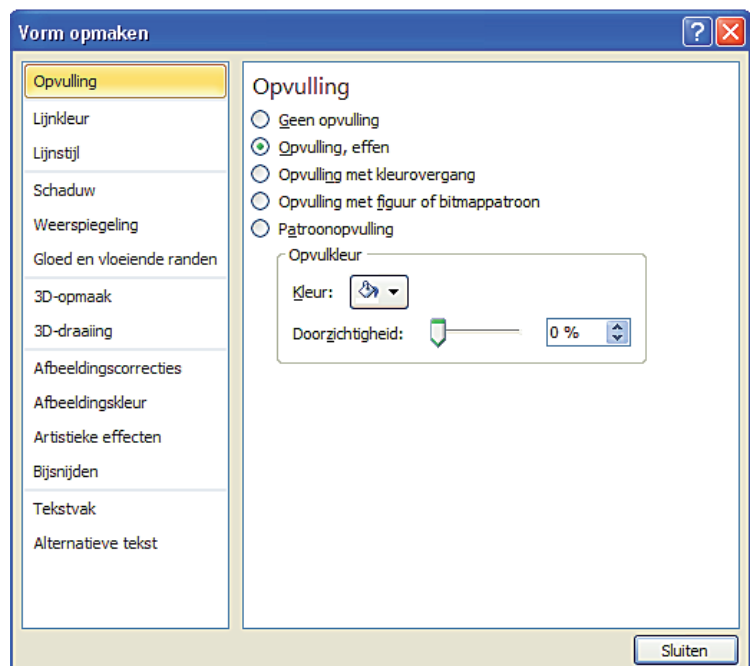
Vorm opmaken

Opvulling
Lijnkleur
Lijnstijl
Schaduw
Weerspiegeling
Gloed en vloeiende randen
3D-opmaak
3D-draaiing
Afbeeldingscorrecties
Afbeeldingskleur
Artistieke effecten
Bijsnijden
Tekstvak
Alternatieve tekst

Opvulling

Geen opvulling
Opvulling, effen
Opvulling met kleurovergang
Opvulling met figuur of bitmappatroon
Patroonopvulling

Opvulkleur
Kleur:
Doorzichtigheid: 0 %

Sluiten